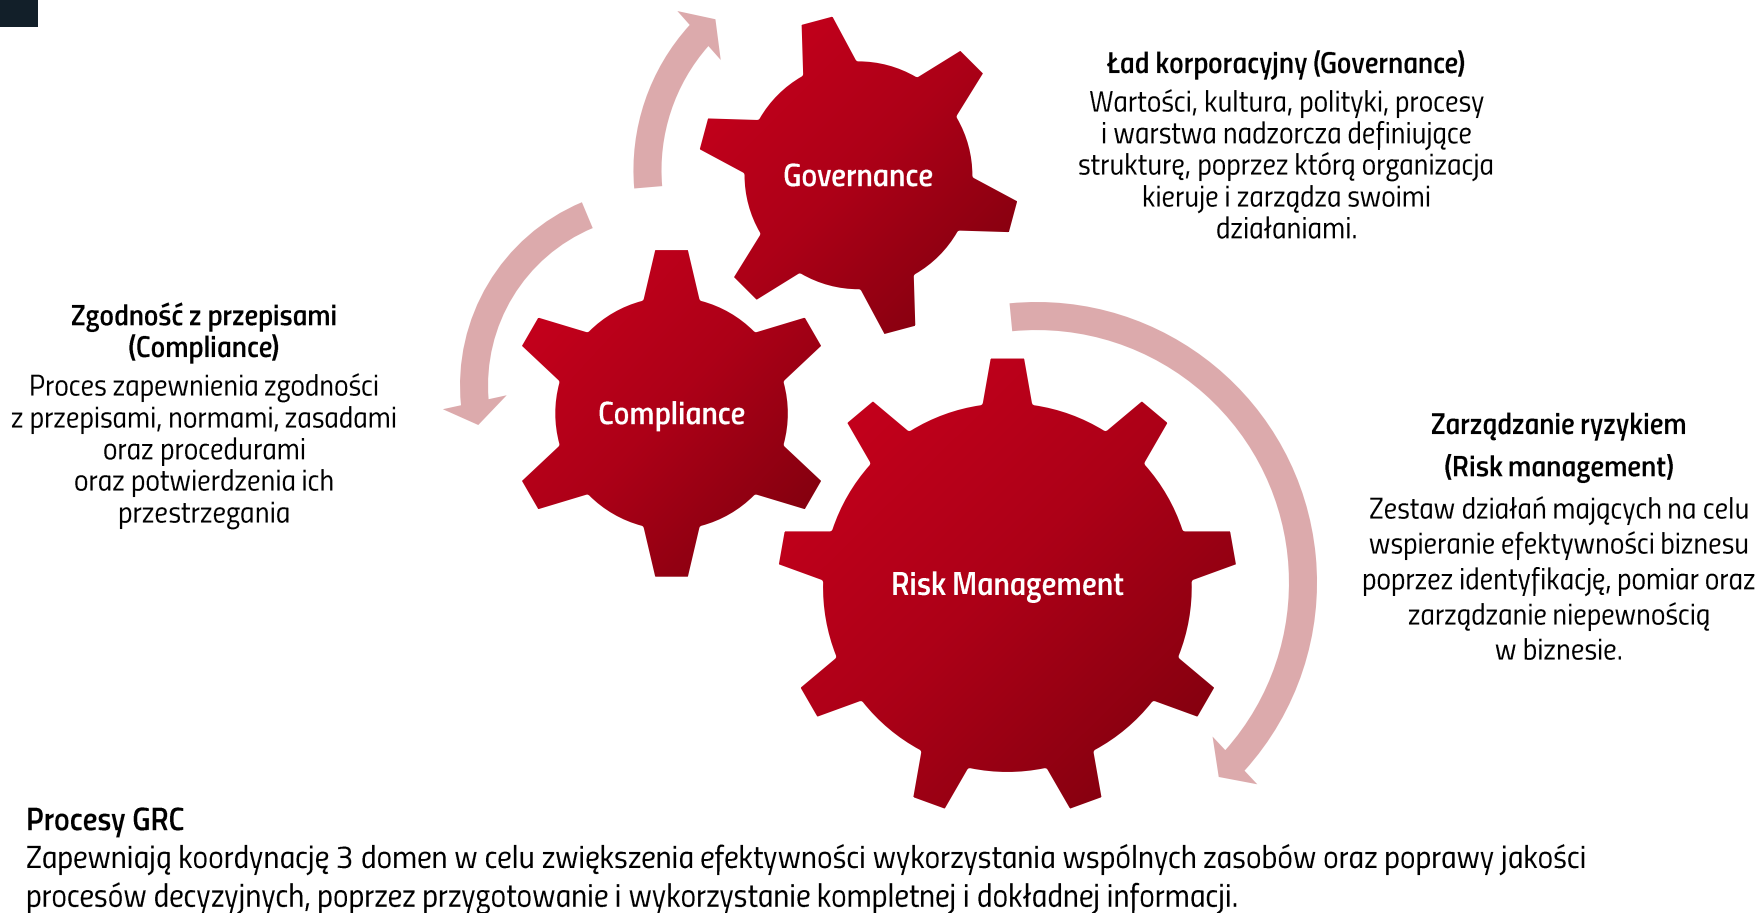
Governance

Ład korporacyjny (Governance)
Wartości, kultura, polityki, procesy i warstwa nadzorcza definiujące strukturę, poprzez którą organizacja kieruje i zarządza swoimi działaniami.

Zgodność z przepisami (Compliance)
Proces zapewnienia zgodności z przepisami, normami, zasadami oraz procedurami oraz potwierdzenia ich przestrzegania

Compliance

Risk Management

Zarządzanie ryzykiem (Risk management)
Zestaw działań mających na celu wspieranie efektywności biznesu poprzez identyfikację, pomiar oraz zarządzanie niepewnością w biznesie.

Procesy GRC
Zapewniają koordynację 3 domen w celu zwiększenia efektywności wykorzystania wspólnych zasobów oraz poprawy jakości procesów decyzyjnych, poprzez przygotowanie i wykorzystanie kompletnej i dokładnej informacji.